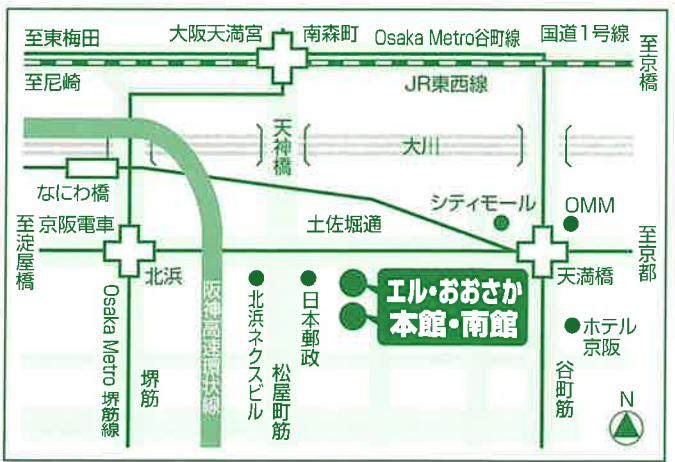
至東梅田
大阪天満宮
南森町
Osaka Metro谷町線
国道1号線
至京橋
至尼崎
JR東西線
天神橋
大川
なにわ橋
シティモール
OMM
至淀屋橋
京阪電車
土佐堀通
至京都
北浜
天満橋
阪神高速環状線
北浜ネクスビル
日本郵政
エル・おおさか
本館・南館
ホテル京阪
Osaka Metro 堺筋線
堺筋
松屋町筋
谷町筋
N